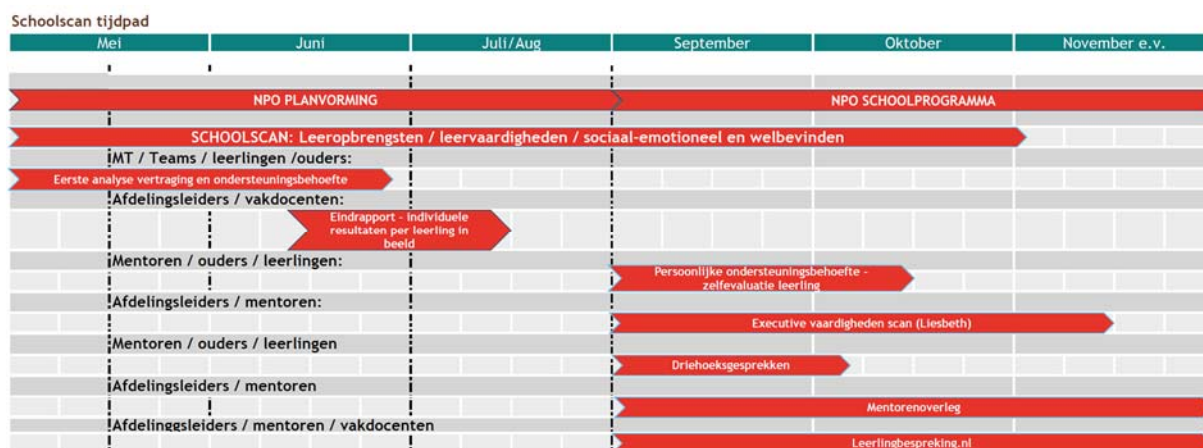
Schoolscan tijdpad

Mei | Juni | Juli/Aug | September | Oktober | November e.v.

NPO PLANVORMING

NPO SCHOOLPROGRAMMA

SCHOOLSCAN: Leeropbrengsten / leervaardigheden / sociaal-emotioneel en welbevinden

MT / Teams / leerlingen /ouders:

Eerste analyse vertraging en ondersteuningsbehoefte

Afdelingsleiders / vakdocenten:

Eindrapport - individuele resultaten per leerling in beeld

Mentoren / ouders / leerlingen:

Persoonlijke ondersteuningsbehoefte - zelfevaluatie leerling

Afdelingsleiders / mentoren:

Executive vaardigheden scan (Liesbeth)

Mentoren / ouders / leerlingen

Driehoeksgesprekken

Afdelingsleiders / mentoren

Mentorenoverleg

Afdelinggsleiders / mentoren / vakdocenten

Leerlingbespreking.nl